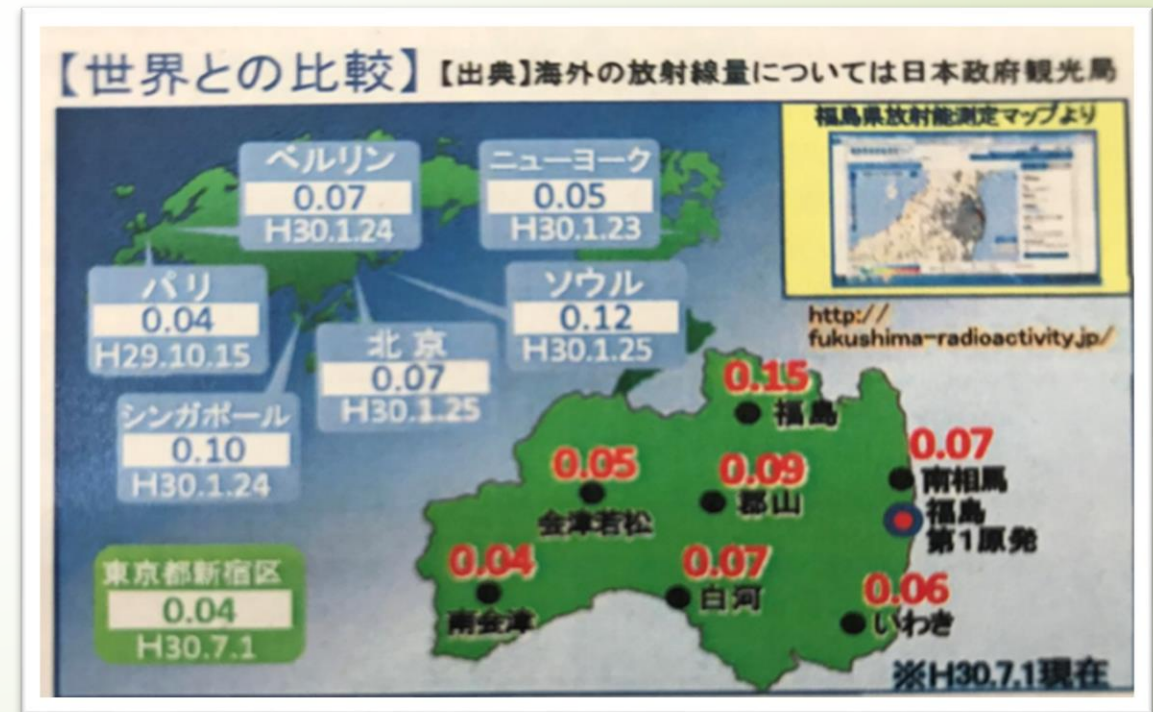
【世界との比較】【出典】海外の放射線量については日本政府観光局

福島県放射能測定マップより

ベルリン
0.07
H30.1.24

ニューヨーク
0.05
H30.1.23

パリ
0.04
H29.10.15

ソウル
0.12
H30.1.25

北京
0.07
H30.1.25

シンガポール
0.10
H30.1.24

東京都新宿区
0.04
H30.7.1

http://fukushima-radioactivity.jp/

0.15
福島

0.07
南相馬

0.05
会津若松

0.09
郡山

福島第1原発

0.04
南会津

0.07
白河

0.06
いわき

※H30.7.1現在